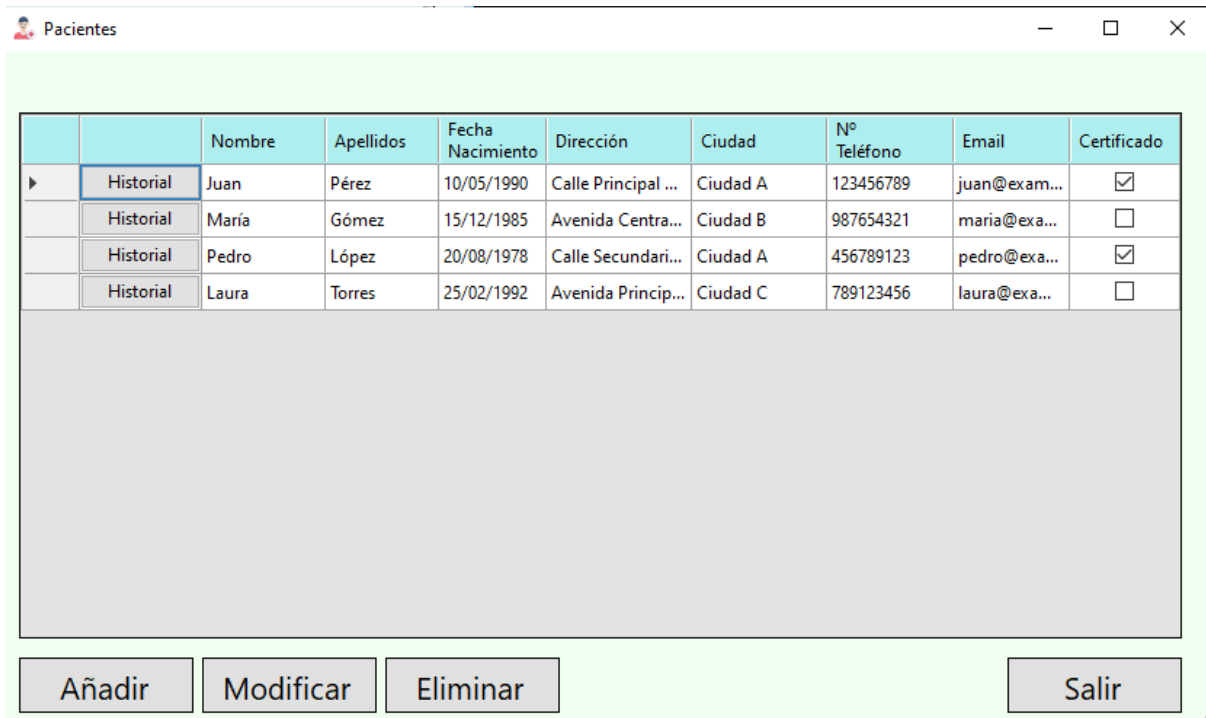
Pacientes

| | | Nombre | Apellidos | Fecha Nacimiento | Dirección | Ciudad | Nº Teléfono | Email | Certificado |
|---|---|---|---|---|---|---|---|---|---|
| | Historial | Juan | Pérez | 10/05/1990 | Calle Principal ... | Ciudad A | 123456789 | juan@exam... | ☑ |
| | Historial | María | Gómez | 15/12/1985 | Avenida Centra... | Ciudad B | 987654321 | maria@exa... | ☐ |
| | Historial | Pedro | López | 20/08/1978 | Calle Secundari... | Ciudad A | 456789123 | pedro@exa... | ☑ |
| | Historial | Laura | Torres | 25/02/1992 | Avenida Princip... | Ciudad C | 789123456 | laura@exa... | ☐ |

Añadir
Modificar
Eliminar
Salir